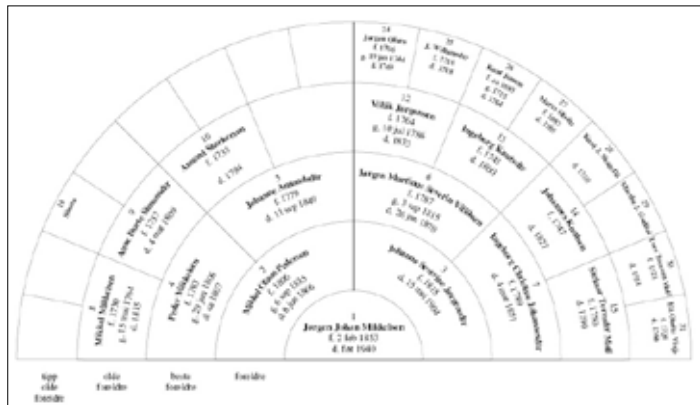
1
Jørgen Johan Mikkelsen
f. 2 feb 1832
d. før 1880

2
Mikkel Olsen Pedersen
f. 1806
d. 6 jan 1854

3
Johanne Severine Jørgensdtr
f. 1810
d. 25 feb 1904

4
Peder Mikkelsen
f. 1767
d. 28 jan 1836

5
Johanne Annesdatter
f. 1779
d. 11 sep 1840

6
Jørgen Martinus Severin Villiksen
f. 1787
d. 3 sep 1818

7
Ingeborg Christine Johansdtr
f. 1790
d. 4 mar 1857

8
Mikkel Mikkelsen
f. 1730
d. 1815

9
Anne Pedersdatter
f. 1737
d. 4 mar 1805

10
Anund Sørkelsen
f. 1735
d. 1796

11
Mortg

12
Villik Jørgensen
f. 1764
d. 18 jul 1786

13
Ingeborg Knutsdtr
f. 1742
d. 1803

14
Johannes Knudsen
f. 1747
d. 1822

15
Michael Torkildsen Møll
f. 1750
d. 1799

24
Jørgen Olsen
f. 1704
d. 1766

25
A. Willumsdtr
f. 1705
d. 1768

26
Knut Jensen
f. 1699
d. 1764

27
Marte Olsdtr
f. 1705
d. 1780

28
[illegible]
d. 1756

29
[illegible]
f. 1711
d. 1774

30
Torkild Møll
f. 1722
d. 1794

31
Kirsten Verp
f. 1720
d. 1796

tipp oldeforeldre

oldeforeldre

besteforeldre

foreldre